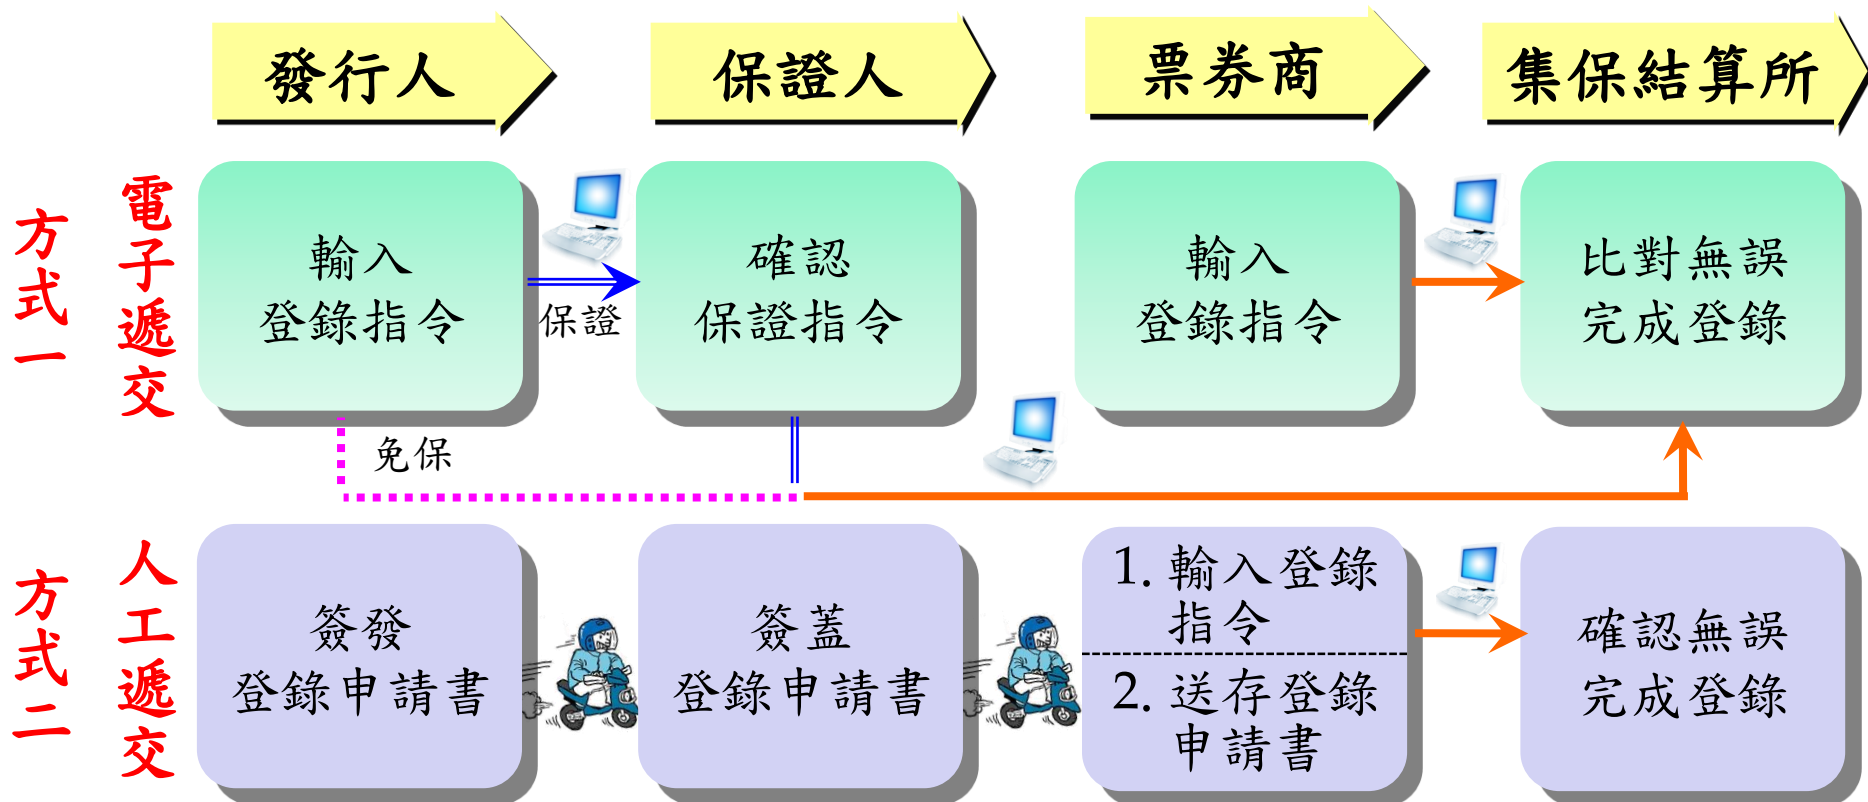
發行人

保證人

票券商

集保結算所

方式一

電子遞交

輸入
登錄指令

保證

確認
保證指令

輸入
登錄指令

比對無誤
完成登錄

免保

方式二

人工遞交

簽發
登錄申請書

簽蓋
登錄申請書

1. 輸入登錄指令
2. 送存登錄申請書

確認無誤
完成登錄